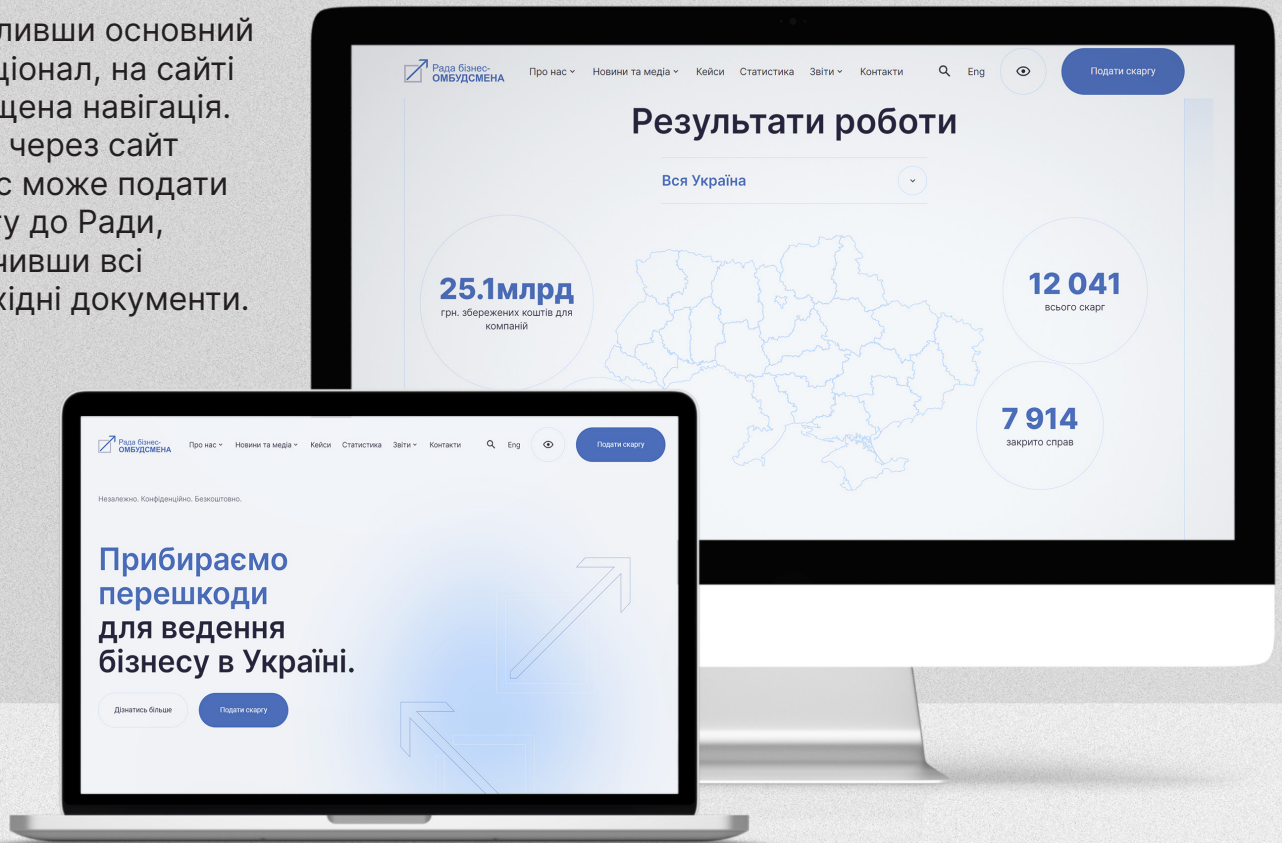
ливши основний ціонал, на сайті щена навігація. через сайт с може подати у до Ради, нивши всі хідні документи.

Рада бізнес-
ОМБУДСМЕНА

Про нас
Новини та медіа
Кейси
Статистика
Звіти
Контакти
Eng
Подати скаргу

Результати роботи

Вся Україна

25.1млрд
грн. збережених коштів для компаній

12 041
всього скарг

7 914
закрито справ

Рада бізнес-
ОМБУДСМЕНА

Про нас
Новини та медіа
Кейси
Статистика
Звіти
Контакти
Eng
Подати скаргу

Незалежно. Конфіденційно. Безкоштовно.

Прибираємо перешкоди для ведення бізнесу в Україні.

Дізнатись більше
Подати скаргу